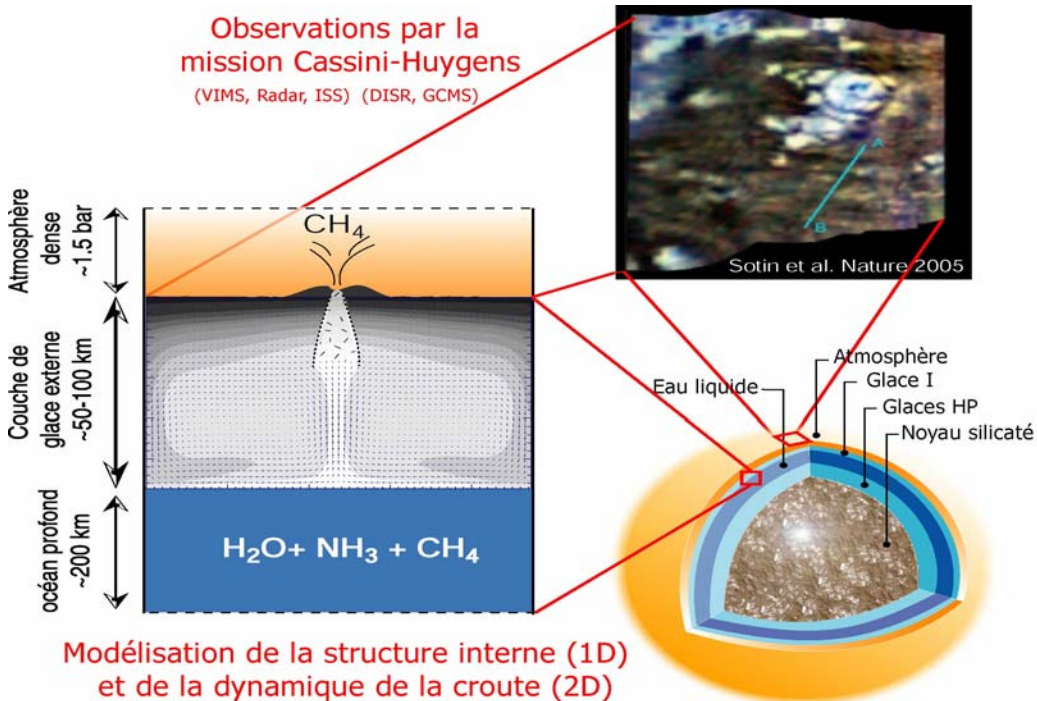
Observations par la mission Cassini-Huygens
(VIMS, Radar, ISS) (DISR, GCMS)

A
B
Sotin et al. Nature 2005

Atmosphère dense ~1.5 bar

$CH_4$

Couche de glace externe ~50-100 km

océan profond ~200 km

$H_2O + NH_3 + CH_4$

Atmosphère
Eau liquide
Glace I
Glaces HP
Noyau silicaté

Modélisation de la structure interne (1D) et de la dynamique de la croute (2D)